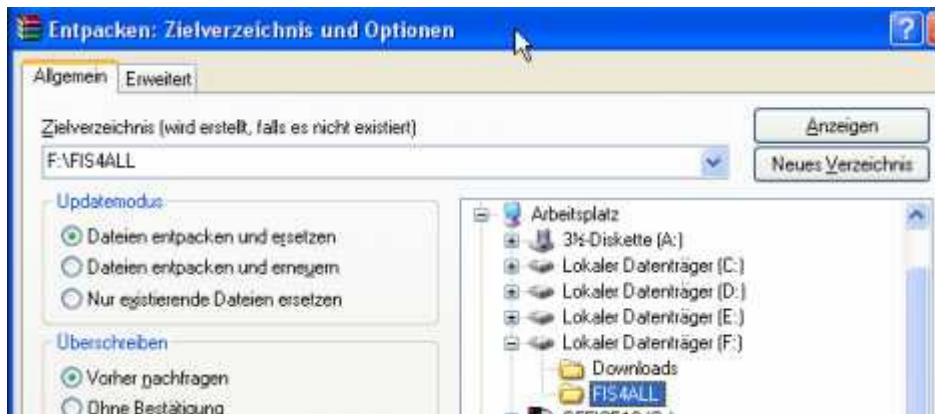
Entpacken: Zielverzeichnis und Optionen

Allgemein Erweitert

Zielverzeichnis (wird erstellt, falls es nicht existiert)

F:\FIS4ALL

Anzeigen

Neues Verzeichnis

Updatemodus

Dateien entpacken und ersetzen

Dateien entpacken und erneuern

Nur existierende Dateien ersetzen

Überschreiben

Vorher nachfragen

Ohne Bestätigung

Arbeitsplatz

3½-Diskette (A:)

Lokaler Datenträger (C:)

Lokaler Datenträger (D:)

Lokaler Datenträger (E:)

Lokaler Datenträger (F:)

Downloads

FIS4ALL

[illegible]